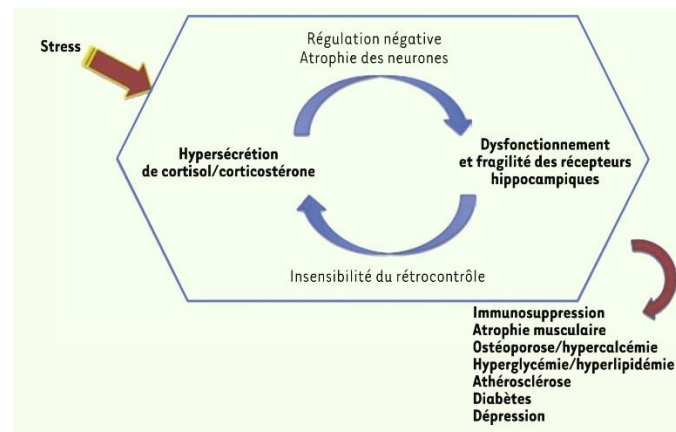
Stress

Régulation négative
Atrophie des neurones

Hypersécrétion de cortisol/corticostérone

Dysfonctionnement et fragilité des récepteurs hippocampiques

Insensibilité du rétrocontrôle

Immunosuppression
Atrophie musculaire
Ostéoporose/hypercalcémie
Hyperglycémie/hyperlipidémie
Athérosclérose
Diabètes
Dépression